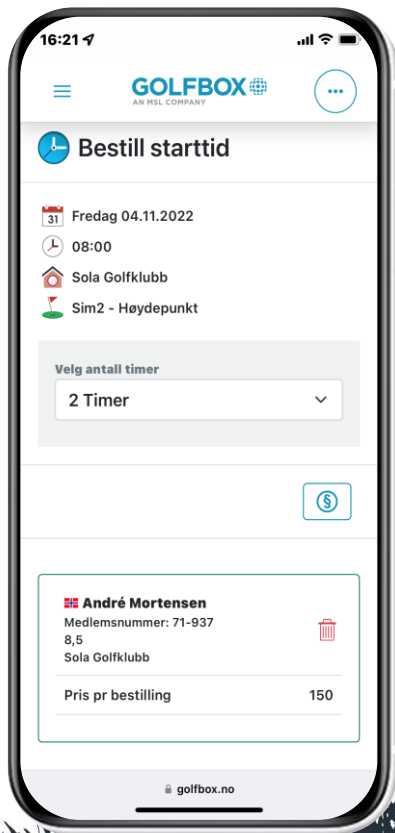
16:21

GOLFBOX
AN MSL COMPANY

•••

Bestill starttid

31 Fredag 04.11.2022

08:00

Sola Golfklubb

Sim2 - Høydepunkt

Velg antall timer

2 Timer

§

André Mortensen
Medlemsnummer: 71-937
8,5
Sola Golfklubb

Pris pr bestilling 150

golfbox.no